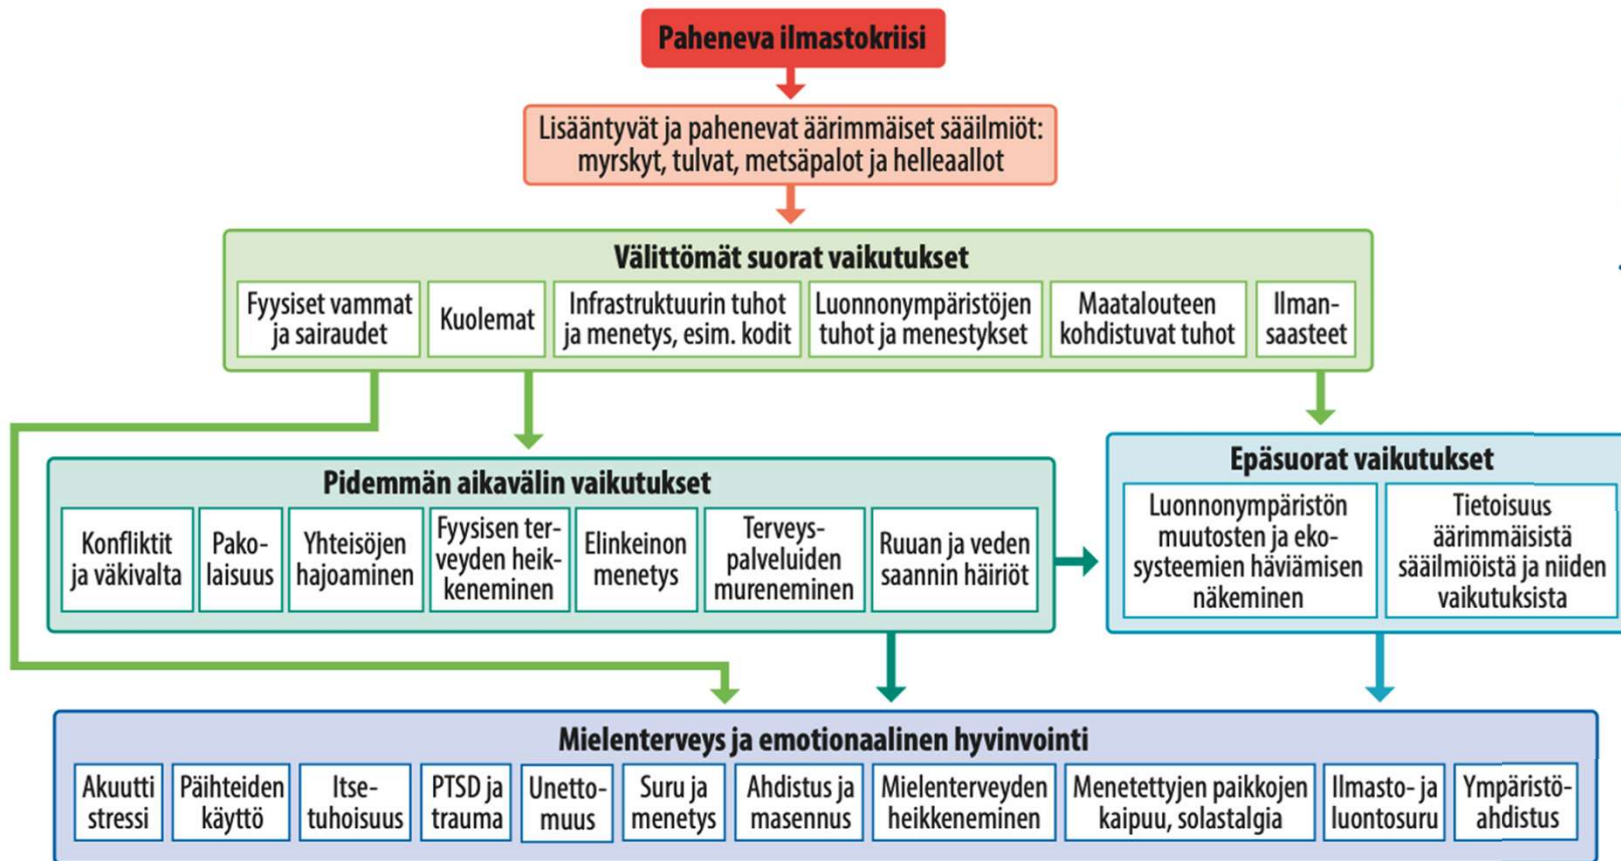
Paheneva ilmastokriisi

Lisääntyvät ja pahenevat äärimmäiset sääilmiöt: myrskyt, tulvat, metsäpalot ja helleaallot

Välittömät suorat vaikutukset

Fyysiset vammat ja sairaudet

Kuolemat

Infrastruktuurin tuhot ja menetys, esim. kodit

Luonnonympäristöjen tuhot ja menestykset

Maatalouteen kohdistuvat tuhot

Ilmansaasteet

Pidemmän aikavälin vaikutukset

Konfliktit ja väkivalta

Pakolaisuus

Yhteisöjen hajoaminen

Fyysisen terveyden heikkeneminen

Elinkeinon menetys

Terveyspalveluiden mureneminen

Ruuan ja veden saannin häiriöt

Epäsuorat vaikutukset

Luonnonympäristön muutosten ja ekosysteemien häviämisen näkeminen

Tietoisuus äärimmäisistä sääilmiöistä ja niiden vaikutuksista

Mielenterveys ja emotionaalinen hyvinvointi

Akuutti stressi

Päihteiden käyttö

Itsetuhoisuus

PTSD ja trauma

Unettomuus

Suru ja menetys

Ahdistus ja masennus

Mielenterveyden heikkeneminen

Menetettyjen paikkojen kaipuu, solastalgia

Ilmasto- ja luontosuru

Ympäristöahdistus